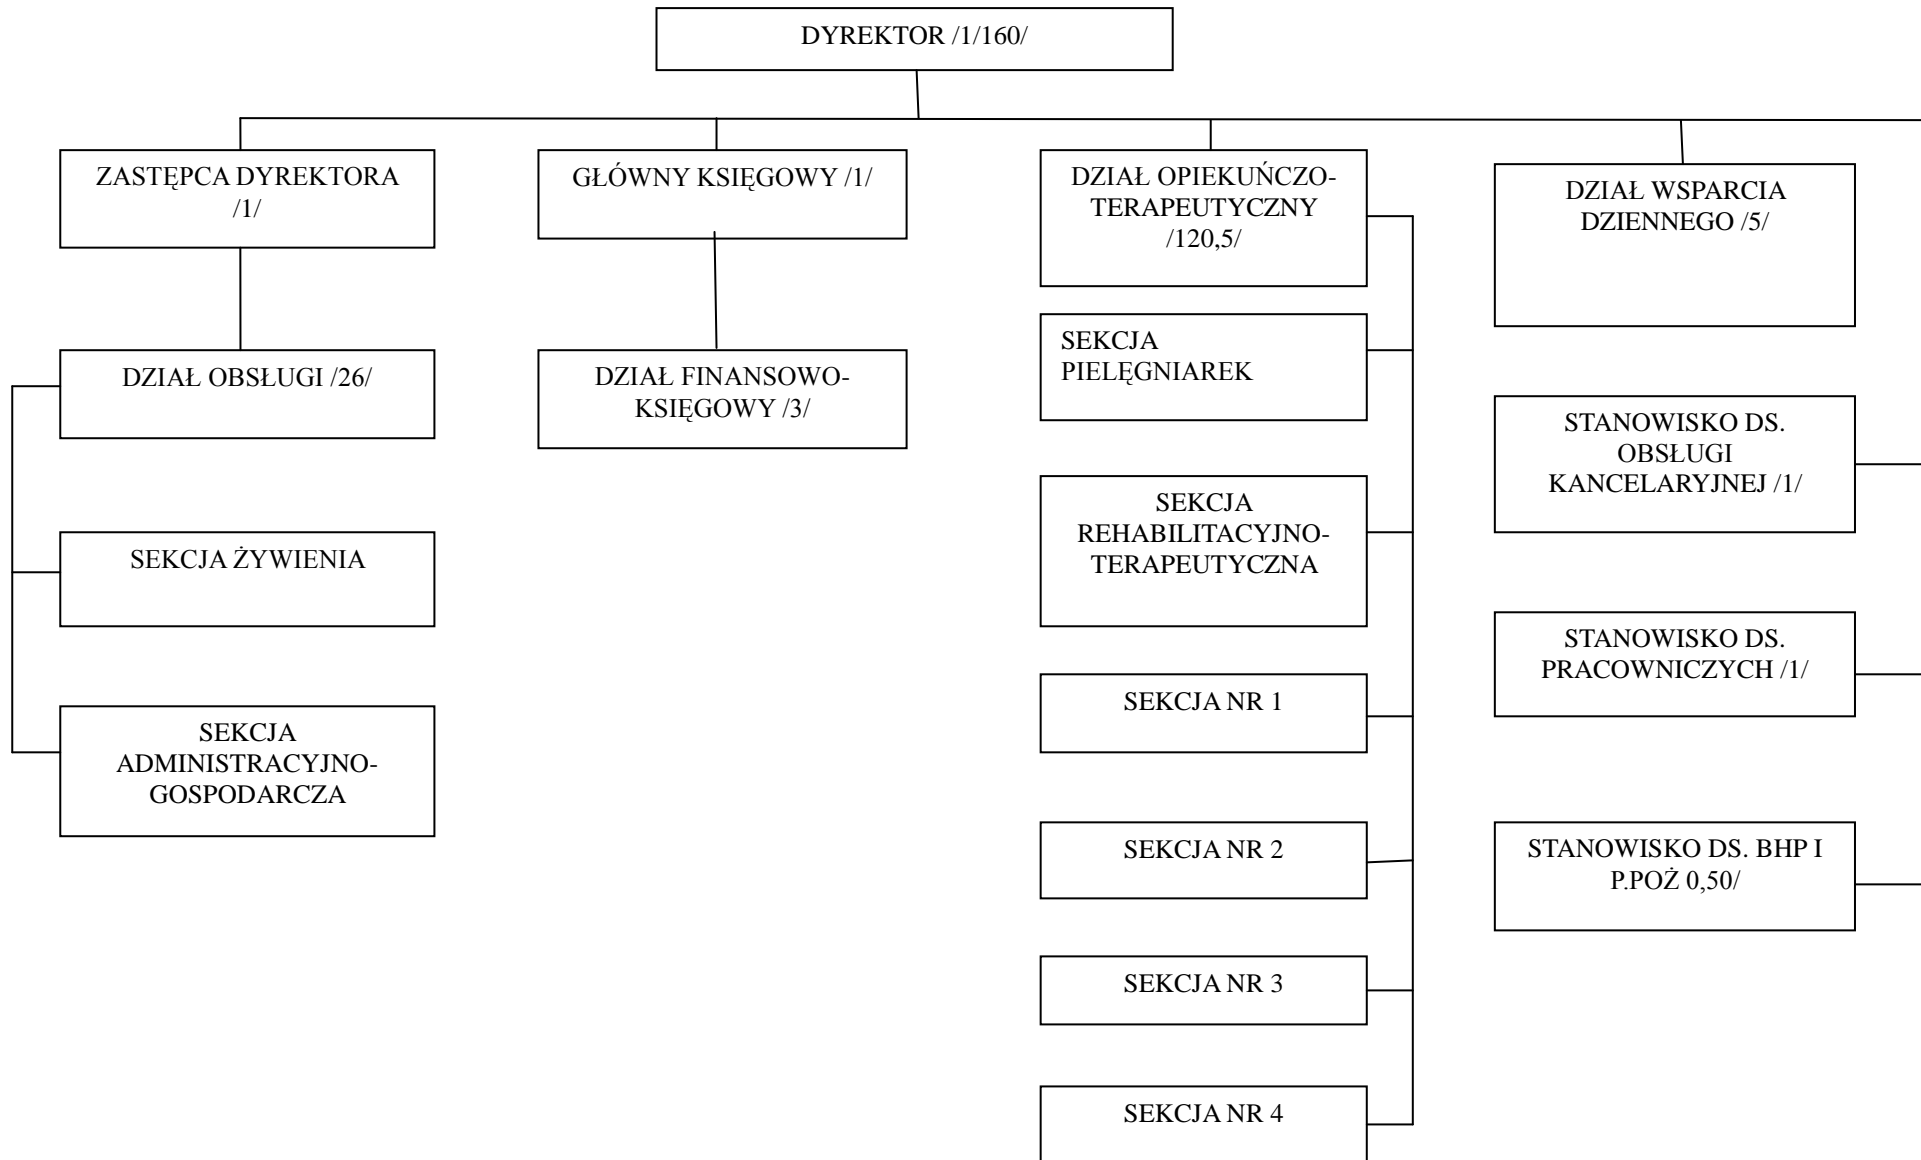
DYREKTOR /1/160/

ZASTĘPCA DYREKTORA /1/

DZIAŁ OBSŁUGI /26/

SEKCJA ŻYWIENIA

SEKCJA ADMINISTRACYJNO-GOSPODARCZA

GŁÓWNY KSIĘGOWY /1/

DZIAŁ FINANSOWO-KSIĘGOWY /3/

DZIAŁ OPIEKUŃCZO-TERAPEUTYCZNY /120,5/

SEKCJA PIELĘGNIAREK

SEKCJA REHABILITACYJNO-TERAPEUTYCZNA

SEKCJA NR 1

SEKCJA NR 2

SEKCJA NR 3

SEKCJA NR 4

DZIAŁ WSPARCIA DZIENNEGO /5/

STANOWISKO DS. OBSŁUGI KANCELARYJNEJ /1/

STANOWISKO DS. PRACOWNICZYCH /1/

STANOWISKO DS. BHP I P.POŻ 0,50/